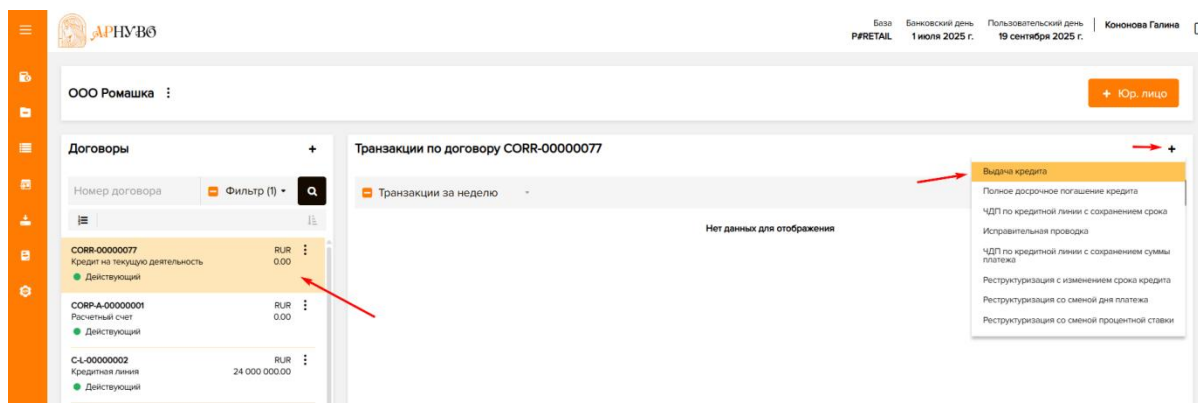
АРНУВО

База
P#RETAIL

Банковский день
1 июля 2025 г.

Пользовательский день
19 сентября 2025 г.

Кононова Галина

ООО Ромашка ⋮

+ Юр. лицо

Договоры +

Номер договора

Фильтр (1)

CORR-00000077
Кредит на текущую деятельность
Действующий
RUR
0.00

CORP-A-00000001
Расчетный счет
Действующий
RUR
0.00

C-L-00000002
Кредитная линия
Действующий
RUR
24 000 000.00

Транзакции по договору CORR-00000077

Транзакции за неделю

Нет данных для отображения

Выдача кредита
Полное досрочное погашение кредита
ЧДП по кредитной линии с сохранением срока
Исправительная проводка
ЧДП по кредитной линии с сохранением суммы платежа
Реструктуризация с изменением срока кредита
Реструктуризация со сменой дня платежа
Реструктуризация со сменой процентной ставки